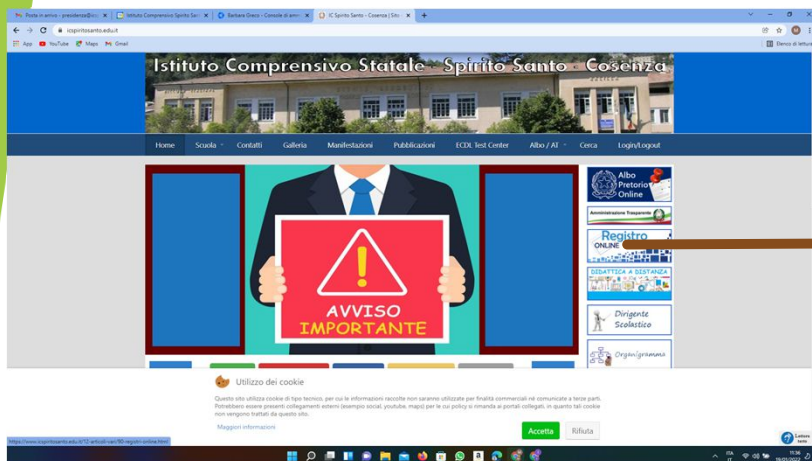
Posta in arrivo - presidenza@ic... | Istituto Comprensivo Spirito San... | Barbara Greco - Console di ammi... | IC Spirito Santo – Cosenza | Sito... | +

icspiritosanto.edu.it

App | YouTube | Maps | Gmail | Elenco di lettura

Istituto Comprensivo Statale Spirito Santo Cosenza

Home | Scuola | Contatti | Galleria | Manifestazioni | Pubblicazioni | ECDL Test Center | Albo / AT | Cerca | Login/Logout

AVVISO IMPORTANTE

Albo Pretorio Online

Amministrazione Trasparente

Registro ONLINE

DIDATTICA A DISTANZA

Dirigente Scolastico

Organigramma

Utilizzo dei cookie

Questo sito utilizza cookie di tipo tecnico, per cui le informazioni raccolte non saranno utilizzate per finalità commerciali né comunicate a terze parti. Potrebbero essere presenti collegamenti esterni (esempio social, youtube, maps) per le cui policy si rimanda ai portali collegati, in quanto tali cookie non vengono trattati da questo sito.

Maggiori informazioni

Accetta | Rifiuta

https://www.icspiritosanto.edu.it/12-articoli-vari/80-registro-online.html

Lettore tasto

ITA IT 11:36 16/03/2022